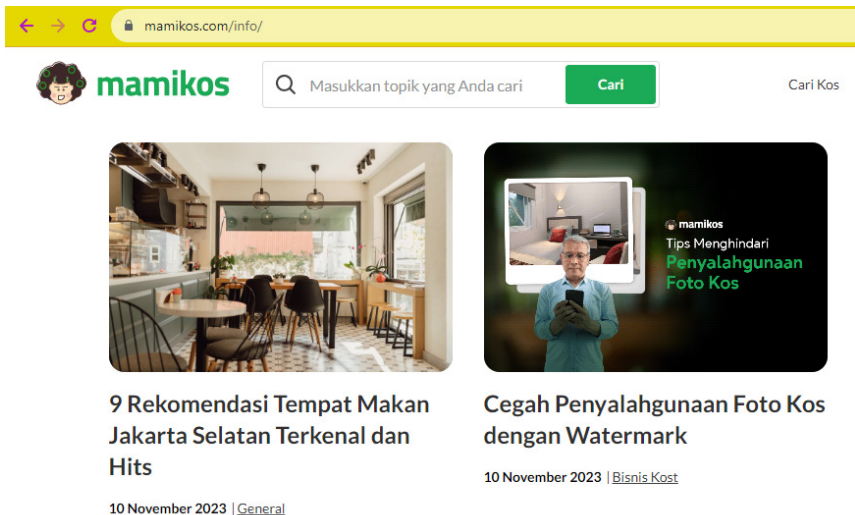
mamikos.com/info/

mamikos

Masukkan topik yang Anda cari

Cari

Cari Kos

mamikos
Tips Menghindari
Penyalahgunaan
Foto Kos

9 Rekomendasi Tempat Makan Jakarta Selatan Terkenal dan Hits

10 November 2023 | General

Cegah Penyalahgunaan Foto Kos dengan Watermark

10 November 2023 | Bisnis Kost